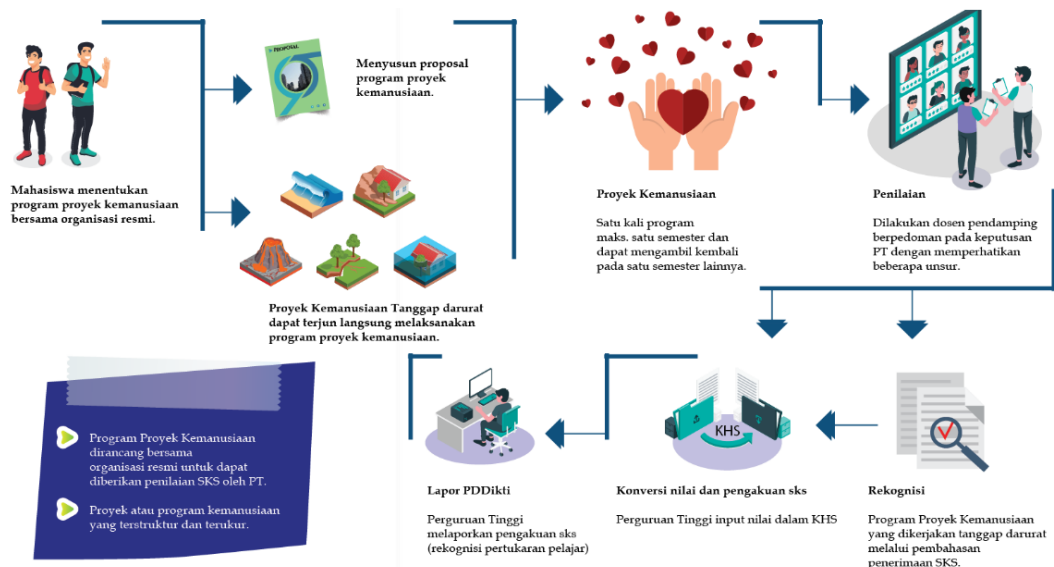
Mahasiswa menentukan program proyek kemanusiaan bersama organisasi resmi.

PROPOSAL

Menyusun proposal program proyek kemanusiaan.

Proyek Kemanusiaan Tanggap darurat dapat terjun langsung melaksanakan program proyek kemanusiaan.

Proyek Kemanusiaan

Satu kali program maks. satu semester dan dapat mengambil kembali pada satu semester lainnya.

Penilaian

Dilakukan dosen pendamping berpedoman pada keputusan PT dengan memperhatikan beberapa unsur.

Program Proyek Kemanusiaan dirancang bersama organisasi resmi untuk dapat diberikan penilaian SKS oleh PT.

Proyek atau program kemanusiaan yang terstruktur dan terukur.

Lapor PDDikti

Perguruan Tinggi melaporkan pengakuan sks (rekognisi pertukaran pelajar)

KHS

Konversi nilai dan pengakuan sks

Perguruan Tinggi input nilai dalam KHS

Rekognisi

Program Proyek Kemanusiaan yang dikerjakan tanggap darurat melalui pembahasan penerimaan SKS.